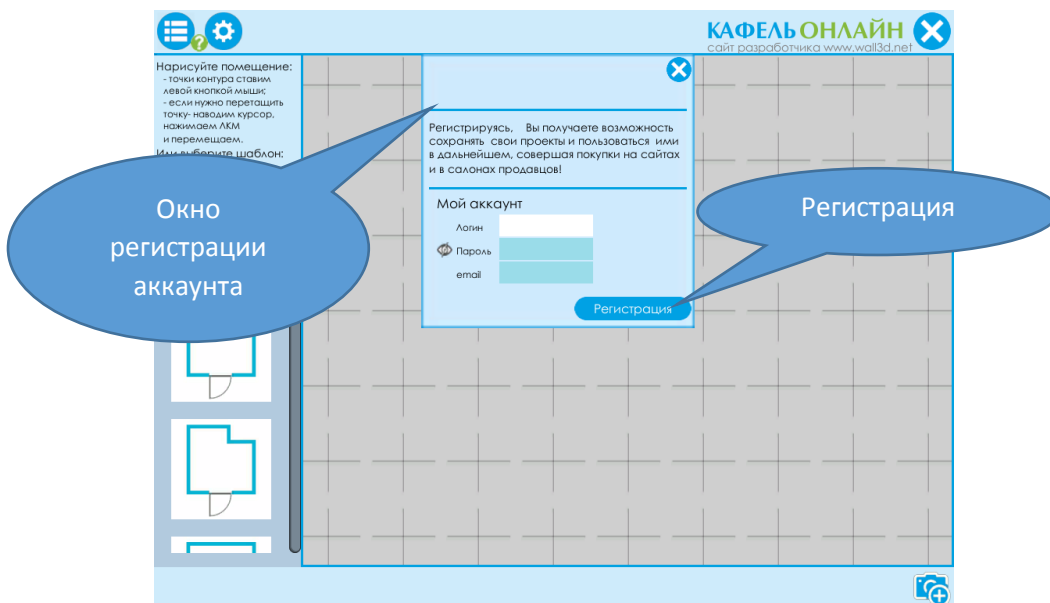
КАФЕЛЬ ОНЛАЙН
сайт разработчика www.wall3d.net

Нарисуйте помещение:
- точки контура ставим левой кнопкой мыши;
- если нужно перетащить точку- наводим курсор, нажимаем ЛКМ и перемещаем.
Или выберите шаблон:

Регистрируясь, Вы получаете возможность сохранять свои проекты и пользоваться ими в дальнейшем, совершая покупки на сайтах и в салонах продавцов!

Мой аккаунт
Логин
Пароль
email

Регистрация

Окно регистрации аккаунта

Регистрация